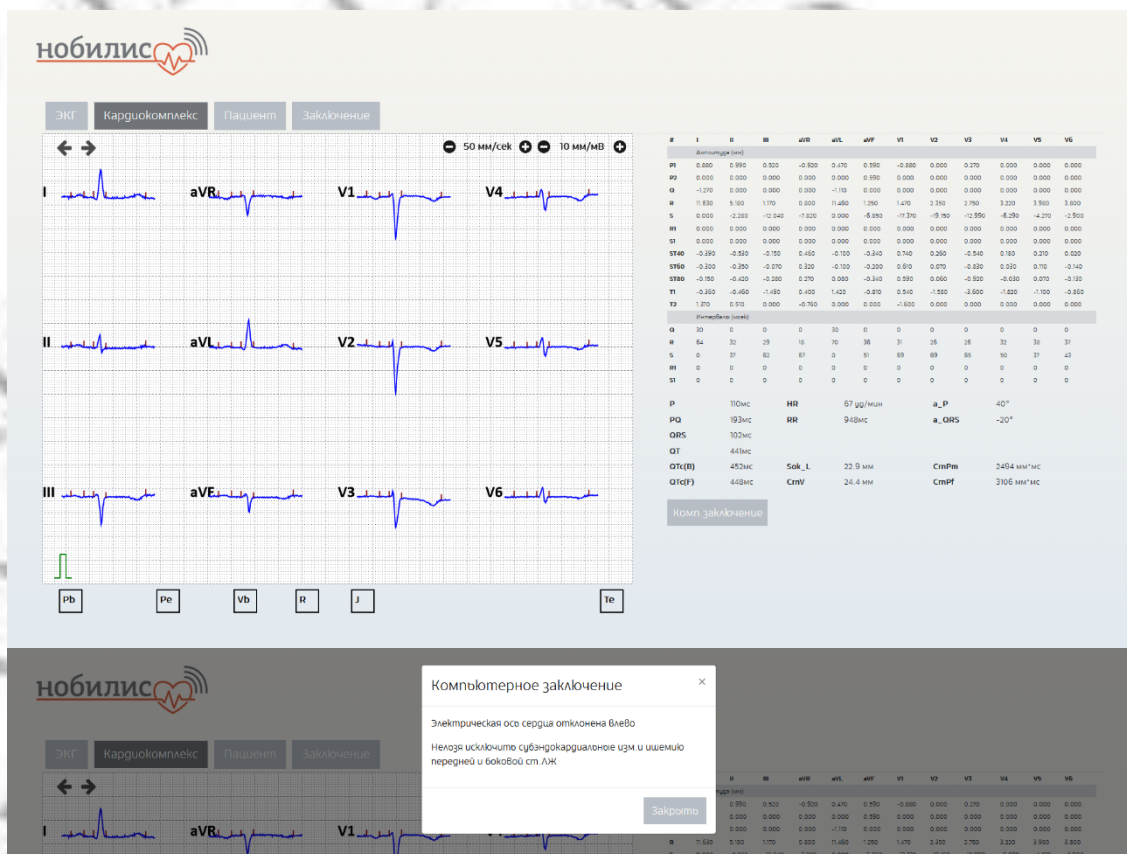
нобилис

ЭКГ Кардиокомплекс Пациент Заключение

50 мм/сек 10 мм/мВ

I aVR V1 V4

II aVL V2 V5

III aVF V3 V6

Pb Pe Vb R J Te

| # | I | II | III | aVR | aVL | aVF | V1 | V2 | V3 | V4 | V5 | V6 |
|---|---|---|---|---|---|---|---|---|---|---|---|---|
| | Амплитуда (мм) | | | | | | | | | | | |
| P1 | 0.660 | 0.990 | 0.520 | -0.920 | 0.470 | 0.590 | -0.880 | 0.000 | 0.270 | 0.000 | 0.000 | 0.000 |
| P2 | 0.000 | 0.000 | 0.000 | 0.000 | 0.000 | 0.590 | 0.000 | 0.000 | 0.000 | 0.000 | 0.000 | 0.000 |
| Q | -1.270 | 0.000 | 0.000 | 0.000 | -1.110 | 0.000 | 0.000 | 0.000 | 0.000 | 0.000 | 0.000 | 0.000 |
| R | 11.630 | 5.160 | 1.170 | 0.800 | 11.450 | 1.250 | 1.470 | 2.350 | 2.750 | 3.220 | 3.560 | 3.600 |
| S | 0.000 | -2.280 | -12.040 | -7.620 | 0.000 | -6.850 | -17.370 | -19.150 | -12.990 | -8.290 | -4.270 | -2.900 |
| R1 | 0.000 | 0.000 | 0.000 | 0.000 | 0.000 | 0.000 | 0.000 | 0.000 | 0.000 | 0.000 | 0.000 | 0.000 |
| S1 | 0.000 | 0.000 | 0.000 | 0.000 | 0.000 | 0.000 | 0.000 | 0.000 | 0.000 | 0.000 | 0.000 | 0.000 |
| ST40 | -0.390 | -0.530 | -0.150 | 0.460 | -0.100 | -0.340 | 0.740 | 0.260 | -0.540 | 0.160 | 0.210 | 0.020 |
| ST60 | -0.300 | -0.350 | -0.070 | 0.320 | -0.100 | -0.200 | 0.610 | 0.070 | -0.630 | 0.030 | 0.110 | -0.140 |
| ST80 | -0.150 | -0.420 | -0.280 | 0.270 | 0.060 | -0.340 | 0.590 | 0.060 | -0.920 | -0.030 | 0.070 | -0.130 |
| T1 | -0.360 | -0.460 | -1.490 | 0.490 | 1.420 | -0.610 | 0.540 | -1.560 | -3.600 | -1.620 | -1.100 | -0.850 |
| T2 | 1.370 | 0.510 | 0.000 | -0.760 | 0.000 | 0.000 | -1.600 | 0.000 | 0.000 | 0.000 | 0.000 | 0.000 |
| | Интервал (мсек) | | | | | | | | | | | |
| Q | 30 | 0 | 0 | 0 | 30 | 0 | 0 | 0 | 0 | 0 | 0 | 0 |
| R | 64 | 32 | 29 | 18 | 70 | 36 | 31 | 26 | 28 | 32 | 36 | 37 |
| S | 0 | 37 | 62 | 67 | 0 | 61 | 69 | 69 | 66 | 50 | 37 | 43 |
| R1 | 0 | 0 | 0 | 0 | 0 | 0 | 0 | 0 | 0 | 0 | 0 | 0 |
| S1 | 0 | 0 | 0 | 0 | 0 | 0 | 0 | 0 | 0 | 0 | 0 | 0 |

P 110мс HR 67 уд/мин a_P 40°
PQ 193мс RR 948мс a_QRS -20°
QRS 102мс
QT 441мс
QTc(B) 452мс Sok_L 22.9 мм CmPm 2494 мм*мс
QTc(F) 448мс CmV 24.4 мм CmPf 3106 мм*мс

Комп заключение

нобилис

ЭКГ Кардиокомплекс Пациент Заключение

Компьютерное заключение ×

Электрическая ось сердца отклонена влево

Нельзя исключить субэндокардиальные изм и ишемию передней и боковой ст. ЛЖ

Закрыть